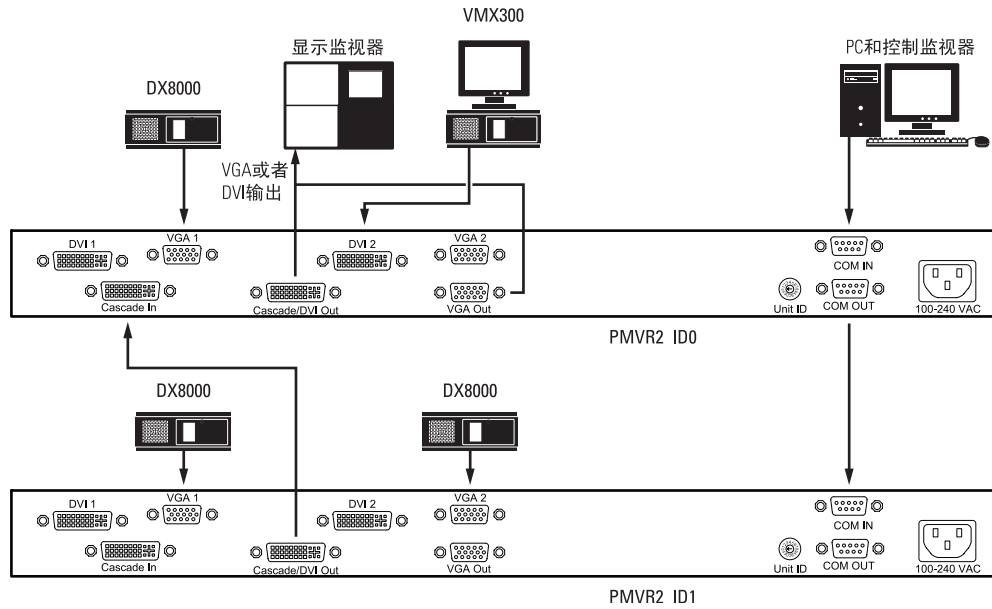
VMX300

显示监视器

PC和控制监视器

DX8000

VGA或者
DVI输出

DVI 1
VGA 1
DVI 2
VGA 2
COM IN
Cascade In
Cascade/DVI Out
VGA Out
Unit ID
COM OUT
100-240 VAC

PMVR2 ID0

DX8000

DX8000

DVI 1
VGA 1
DVI 2
VGA 2
COM IN
Cascade In
Cascade/DVI Out
VGA Out
Unit ID
COM OUT
100-240 VAC

PMVR2 ID1